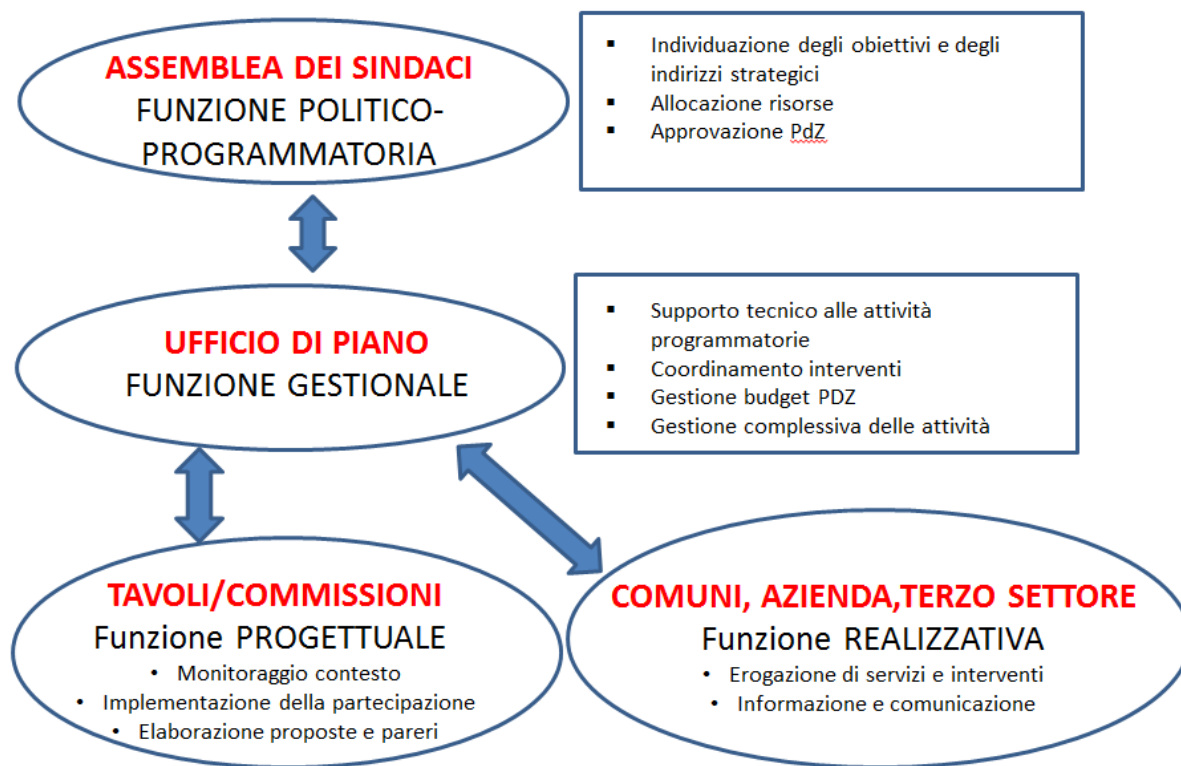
ASSEMBLEA DEI SINDACI
FUNZIONE POLITICO-PROGRAMMATORIA

- Individuazione degli obiettivi e degli indirizzi strategici
- Allocazione risorse
- Approvazione PdZ

UFFICIO DI PIANO
FUNZIONE GESTIONALE

- Supporto tecnico alle attività programmatorie
- Coordinamento interventi
- Gestione budget PDZ
- Gestione complessiva delle attività

TAVOLI/COMMISSIONI
Funzione PROGETTUALE
- Monitoraggio contesto
- Implementazione della partecipazione
- Elaborazione proposte e pareri

COMUNI, AZIENDA,TERZO SETTORE
Funzione REALIZZATIVA
- Erogazione di servizi e interventi
- Informazione e comunicazione